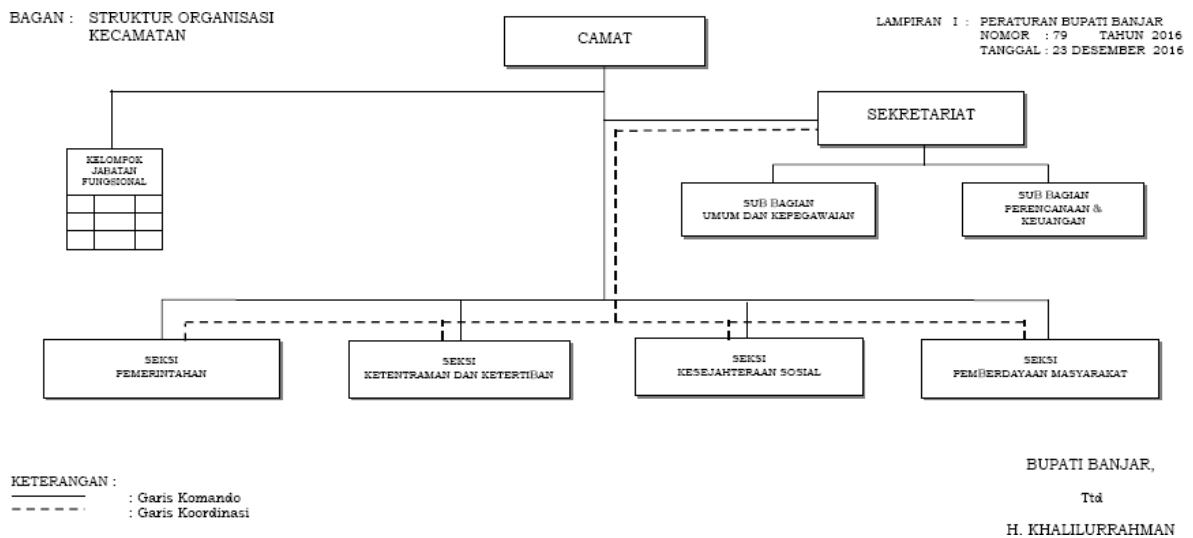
BAGAN : STRUKTUR ORGANISASI KECAMATAN

LAMPIRAN I : PERATURAN BUPATI BANJAR
NOMOR : 79 TAHUN 2016
TANGGAL : 23 DESEMBER 2016

CAMAT

SEKRETARIAT

KELOMPOK JABATAN FUNGSIONAL

SUB BAGIAN UMUM DAN KEPEGAWAIAN

SUB BAGIAN PERENCANAAN & KEUANGAN

SEKSI PEMERINTAHAN

SEKSI KETENTRAMAN DAN KETERTIBAN

SEKSI KESEJAHTERAAN SOSIAL

SEKSI PEMBERDAYAAN MASYARAKAT

KETERANGAN :
: Garis Komando
: Garis Koordinasi

BUPATI BANJAR,

Ttd

H. KHALILURRAHMAN